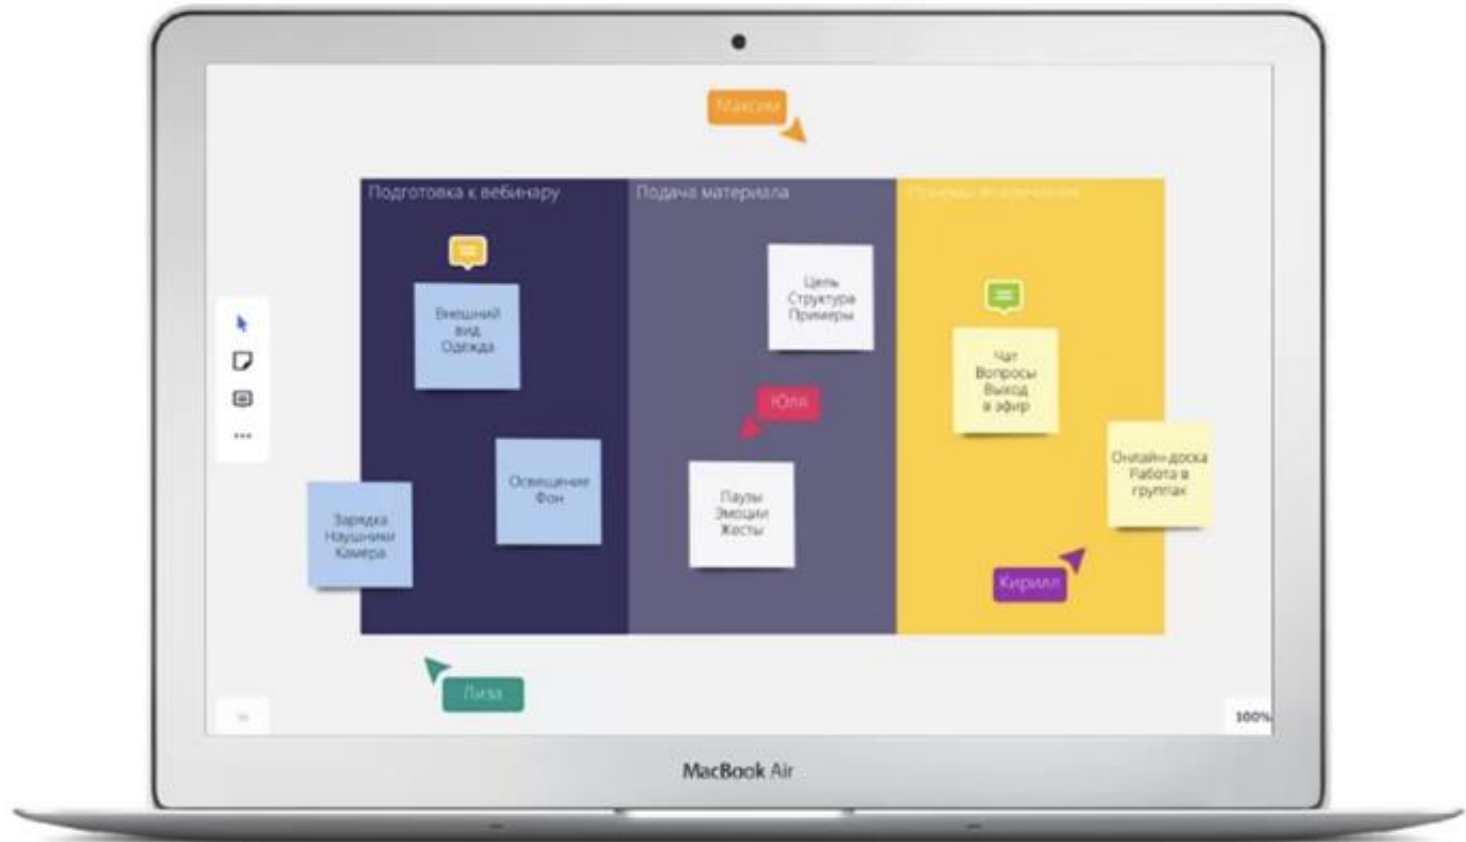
Максим

Подготовка к вебинару

Внешний вид Одежда

Освещение Фон

Зарядка Наушники Камера

Подача материала

Цель Структура Примеры

Юля

Паузы Эмоции Жесты

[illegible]

Чат Вопросы Выход в эфир

Онлайн-доска Работа в группах

Кирилл

Лиза

100%

MacBook Air